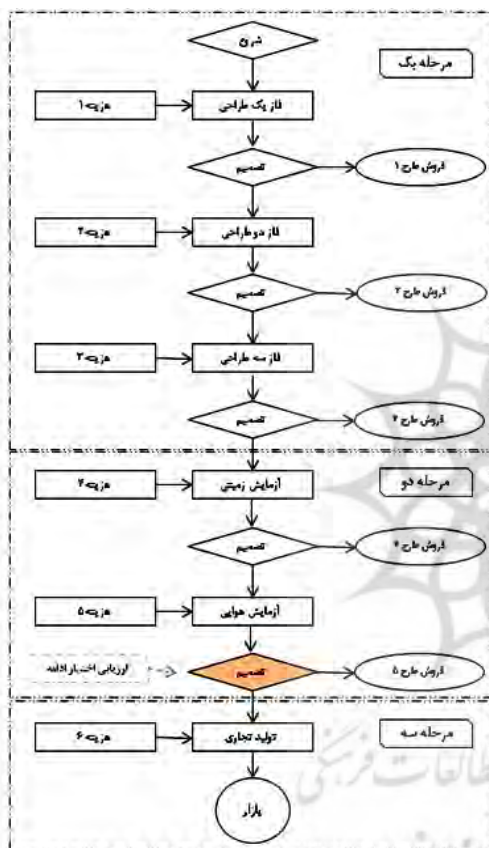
شروع

مرحله یک

هزینه ۱

فاز یک طراحی

تصمیم

فروش طرح ۱

هزینه ۲

فاز دو طراحی

تصمیم

فروش طرح ۲

هزینه ۳

فاز سه طراحی

تصمیم

فروش طرح ۳

مرحله دو

هزینه ۴

آزمایش زمینی

تصمیم

فروش طرح ۴

هزینه ۵

آزمایش هوایی

ارزیابی اختیار ادامه

تصمیم

فروش طرح ۵

مرحله سه

هزینه ۶

تولید تجاری

بازار

مطالعات فرهنگی